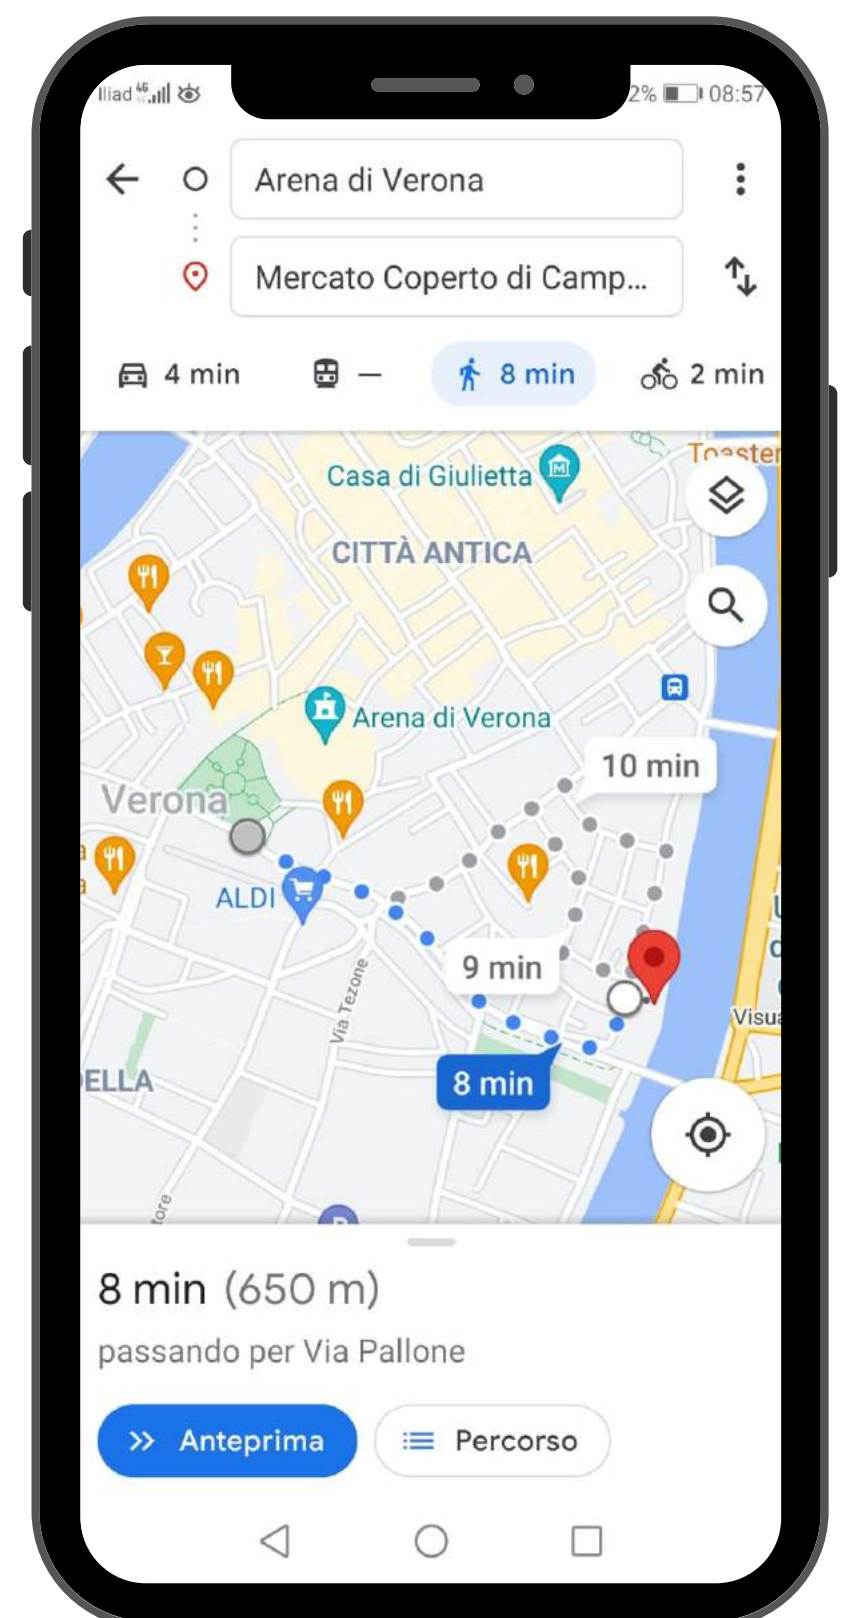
Iliad 4G 2% 08:57

Arena di Verona

Mercato Coperto di Camp...

4 min — 8 min 2 min

Toaster

Casa di Giulietta

CITTÀ ANTICA

Arena di Verona

10 min

Verona

ALDI

Via Tezone

9 min

8 min

ELLA

Visua

8 min (650 m)

passando per Via Pallone

Anteprima

Percorso